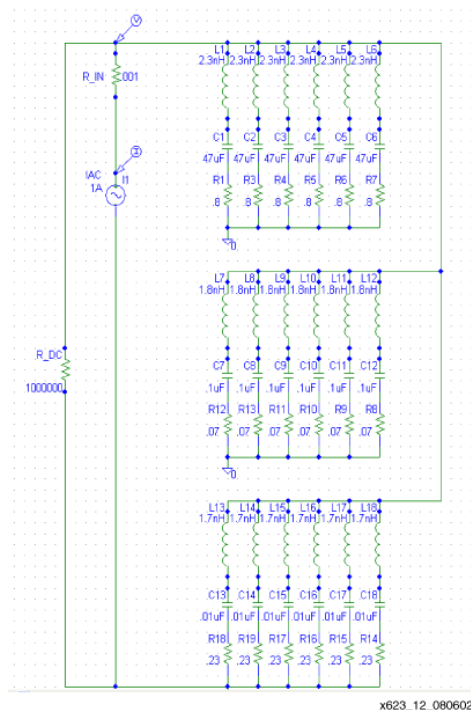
V

R_IN .001

I

IAC 1A I1

R_DC 1000000

L1 2.3nH L2 2.3nH L3 2.3nH L4 2.3nH L5 2.3nH L6 2.3nH

C1 47uF C2 47uF C3 47uF C4 47uF C5 47uF C6 47uF

R1 .8 R3 .8 R4 .8 R5 .8 R6 .8 R7 .8

0

L7 1.8nH L8 1.8nH L9 1.8nH L10 1.8nH L11 1.8nH L12 1.8nH

C7 .1uF C8 .1uF C9 .1uF C10 .1uF C11 .1uF C12 .1uF

R12 .07 R13 .07 R11 .07 R10 .07 R9 .07 R8 .07

0

L13 1.7nH L14 1.7nH L15 1.7nH L16 1.7nH L17 1.7nH L18 1.7nH

C13 .01uF C14 .01uF C15 .01uF C16 .01uF C17 .01uF C18 .01uF

R18 .23 R19 .23 R17 .23 R16 .23 R15 .23 R14 .23

x623_12_080602